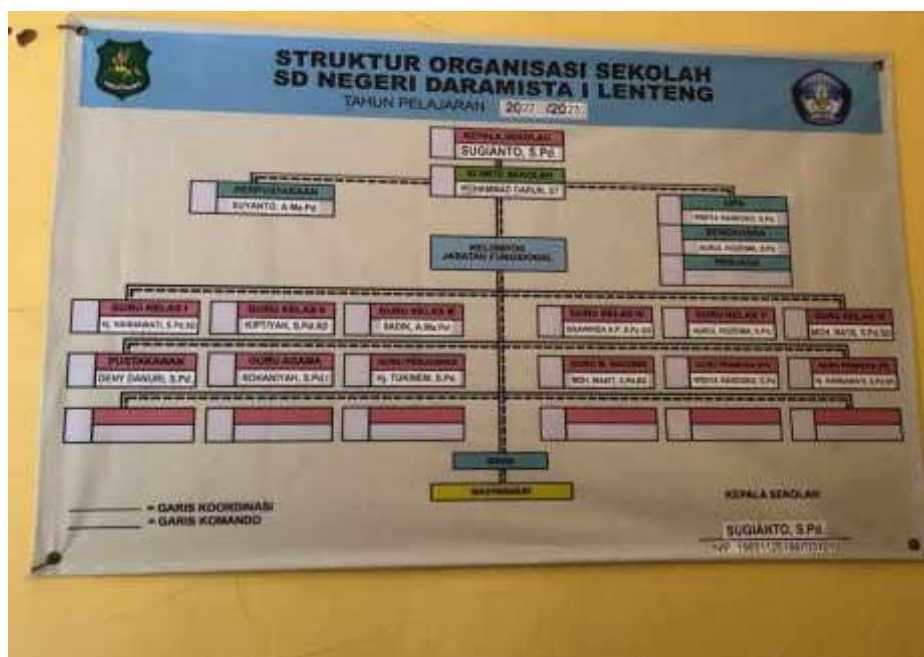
STRUKTUR ORGANISASI SEKOLAH
SD NEGERI DARAMISTA I LENTENG
TAHUN PELAJARAN 20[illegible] /20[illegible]

KEPALA SEKOLAH
SUGIANTO, S.Pd.

KOMITE SEKOLAH
MOHAMMAD DARUL, ST

PERPUSTAKAAN
SUYANTO, A.Ma.Pd.

UPA
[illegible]
BENDAHARA
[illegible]
PENJAGA
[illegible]

KELOMPOK JABATAN FUNGSIONAL

GURU KELAS I
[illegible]

GURU KELAS II
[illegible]

GURU KELAS III
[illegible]

GURU KELAS IV
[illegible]

GURU KELAS V
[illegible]

GURU KELAS VI
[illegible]

PUSTAKAWAN
DEMY DANURI, S.Pd.

GURU AGAMA
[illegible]

GURU PENJASKES
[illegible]

GURU B. INGGRIS
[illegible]

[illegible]
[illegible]

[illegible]
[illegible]

SISWA

MASYARAKAT

= GARIS KOORDINASI
= GARIS KOMANDO

KEPALA SEKOLAH

SUGIANTO, S.Pd.
NIP. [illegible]